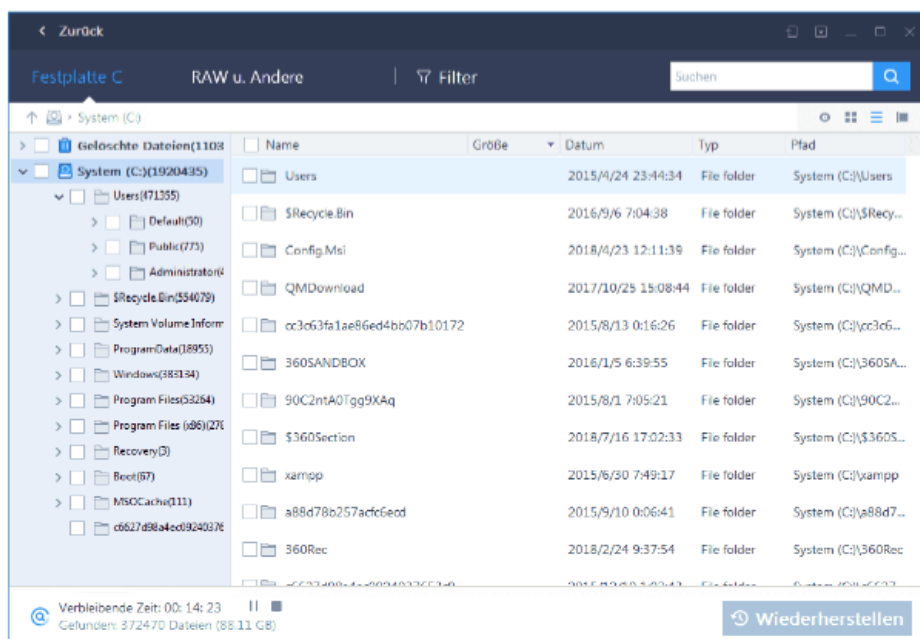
< Zurück

Festplatte C
RAW u. Andere
Filter
Suchen

System (C:)

Gelöschte Dateien(1103
System (C:)(1920435)
Users(471355)
Default(50)
Public(775)
Administrator(
$Recycle.Bin(554079)
System Volume Inform
ProgramData(18955)
Windows(383134)
Program Files(53264)
Program Files (x86)(27(
Recovery(3)
Boot(67)
MSOCache(111)
c6627d98a4ec09240376

| Name | Größe | Datum | Typ | Pfad |
|---|---|---|---|---|
| Users | | 2015/4/24 23:44:34 | File folder | System (C:)\Users |
| $Recycle.Bin | | 2016/9/6 7:04:38 | File folder | System (C:)\$Recy... |
| Config.Msi | | 2018/4/23 12:11:39 | File folder | System (C:)\Config... |
| QMDownload | | 2017/10/25 15:08:44 | File folder | System (C:)\QMD... |
| cc3c63fa1ae86ed4bb07b10172 | | 2015/8/13 0:16:26 | File folder | System (C:)\cc3c6... |
| 360SANDBOX | | 2016/1/5 6:39:55 | File folder | System (C:)\360SA... |
| 90C2ntA0Tgg9XAq | | 2015/8/1 7:05:21 | File folder | System (C:)\90C2... |
| $360Section | | 2018/7/16 17:02:33 | File folder | System (C:)\$360S... |
| xampp | | 2015/6/30 7:49:17 | File folder | System (C:)\xampp |
| a88d78b257acfc6ecd | | 2015/9/10 0:06:41 | File folder | System (C:)\a88d7... |
| 360Rec | | 2018/2/24 9:37:54 | File folder | System (C:)\360Rec |
| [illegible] | | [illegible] | File folder | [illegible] |

Verbleibende Zeit: 00: 14: 23
Gefunden: 372470 Dateien (88.11 GB)
Wiederherstellen